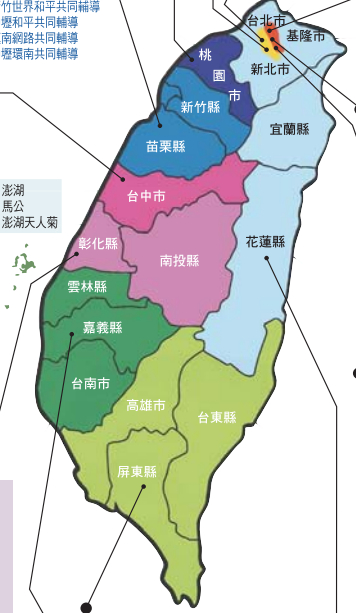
竹世界和平共同輔導
壢和平共同輔導
南網路共同輔導
壢環南共同輔導

台北市
基隆市
桃
園
市
新北市
新竹縣
宜蘭縣
苗栗縣
台中市
澎湖
馬公
澎湖天人菊
彰化縣
南投縣
花蓮縣
雲林縣
嘉義縣
台南市
高雄市
台東縣
屏東縣